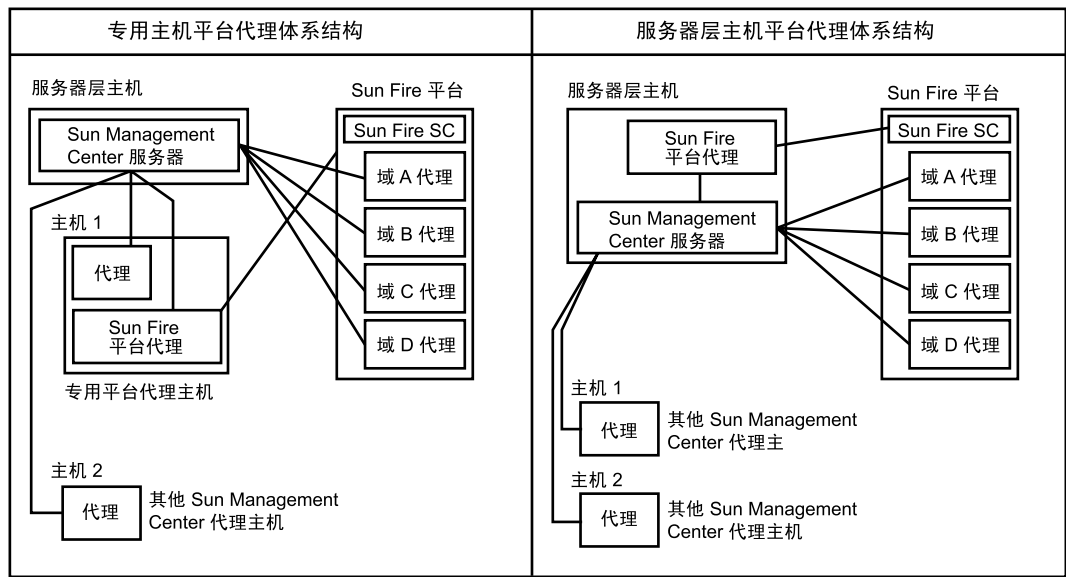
专用主机平台代理体系结构

服务器层主机

Sun Management Center 服务器

Sun Fire 平台

Sun Fire SC

域 A 代理

域 B 代理

域 C 代理

域 D 代理

主机 1

代理

Sun Fire 平台代理

专用平台代理主机

主机 2

代理

其他 Sun Management Center 代理主机

服务器层主机平台代理体系结构

服务器层主机

Sun Fire 平台代理

Sun Management Center 服务器

Sun Fire 平台

Sun Fire SC

域 A 代理

域 B 代理

域 C 代理

域 D 代理

主机 1

代理

其他 Sun Management Center 代理主

主机 2

代理

其他 Sun Management Center 代理主机